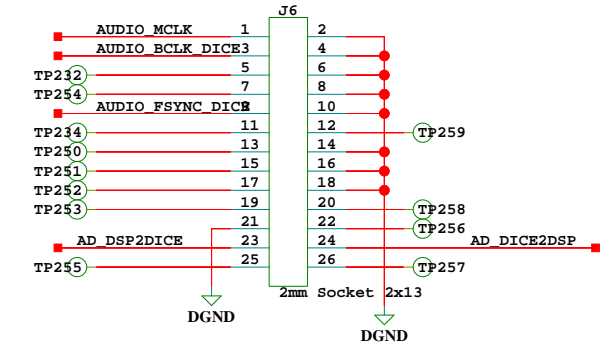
J6

AUDIO_MCLK 1 2

AUDIO_BCLK_DICE3 4

TP232 5 6

TP254 7 8

AUDIO_FSYNC_DICE9 10

TP234 11 12 TP259

TP250 13 14

TP251 15 16

TP252 17 18

TP253 19 20 TP258

21 22 TP256

AD_DSP2DICE 23 24 AD_DICE2DSP

TP255 25 26 TP257

2mm Socket 2x13

DGND

DGND